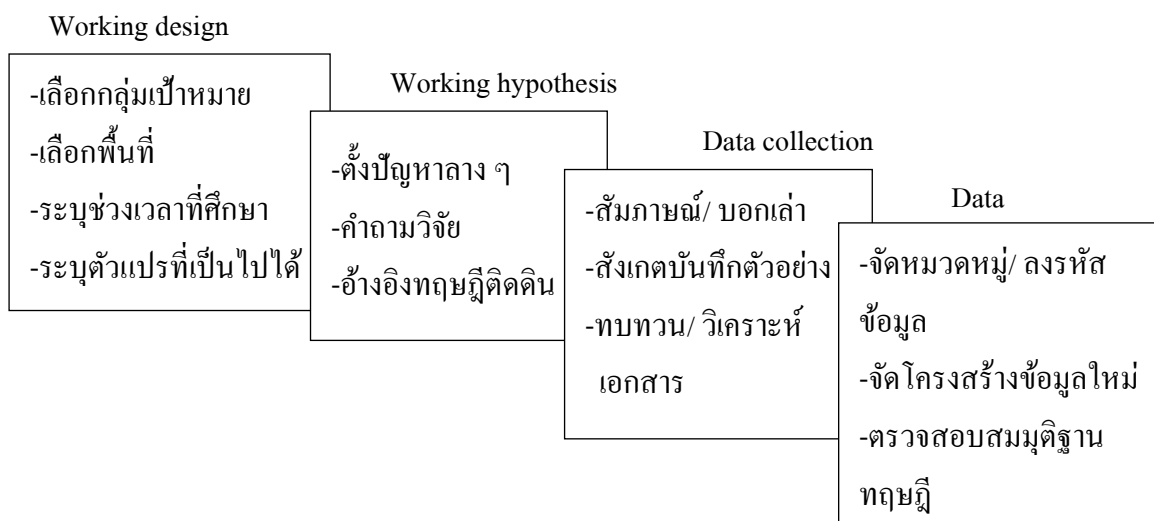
Working design

-เลือกกลุ่มเป้าหมาย
-เลือกพื้นที่
-ระบุช่วงเวลาที่ศึกษา
-ระบุตัวแปรที่เป็นไปได้

Working hypothesis

-ตั้งปัญหาลาง ๆ
-คำถามวิจัย
-อ้างอิงทฤษฎีติดดิน

Data collection

-สัมภาษณ์/ บอกเล่า
-สังเกตบันทึกตัวอย่าง
-ทบทวน/ วิเคราะห์เอกสาร

Data

-จัดหมวดหมู่/ ลงรหัสข้อมูล
-จัดโครงสร้างข้อมูลใหม่
-ตรวจสอบสมมุติฐานทฤษฎี